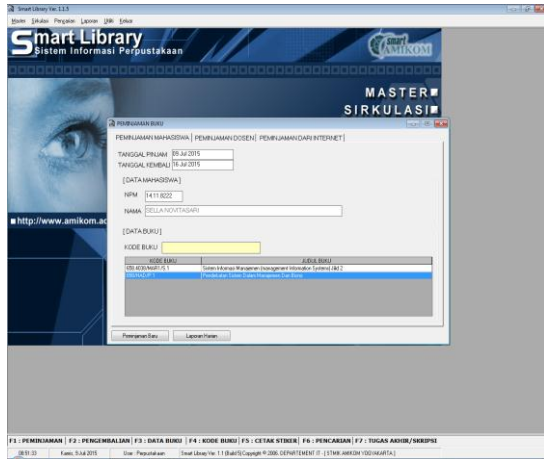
Smart Library Ver. 1.1.5

Master Sirkulasi Pengaturan Laporan Utility Keluar

Smart Library
Sistem Informasi Perpustakaan

smart AMIKOM

MASTER
SIRKULASI

http://www.amikom.ac

PEMINJAMAN BUKU

PEMINJAMAN MAHASISWA | PEMINJAMAN DOSEN | PEMINJAMAN DARI INTERNET

TANGGAL PINJAM 09 Jul 2015
TANGGAL KEMBALI 16 Jul 2015

[ DATA MAHASISWA ]

NPM 14.11.8222

NAMA DELLA NOVITASARI

[ DATA BUKU ]

KODE BUKU

| KODE BUKU | JUDUL BUKU |
|---|---|
| 658.4038/Wah/Si/S.1 | Sistem Informasi Manajemen (management Information Systems) Jilid 2 |
| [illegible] | Pendekatan Sistem Dalam Manajemen Dan Bisnis |

Peminjaman Baru   Laporan Harian

F1 : PEMINJAMAN | F2 : PENGEMBALIAN | F3 : DATA BUKU | F4 : KODE BUKU | F5 : CETAK STIKER | F6 : PENCARIAN | F7 : TUGAS AKHIR/SKRIPSI

08:51:33   Kamis, 9 Juli 2015   User : Perpustakaan   Smart Library Ver. 1.1 (Build 5) Copyright © 2006, DEPARTEMENT IT - [ STMIK AMIKOM YOGYAKARTA ]